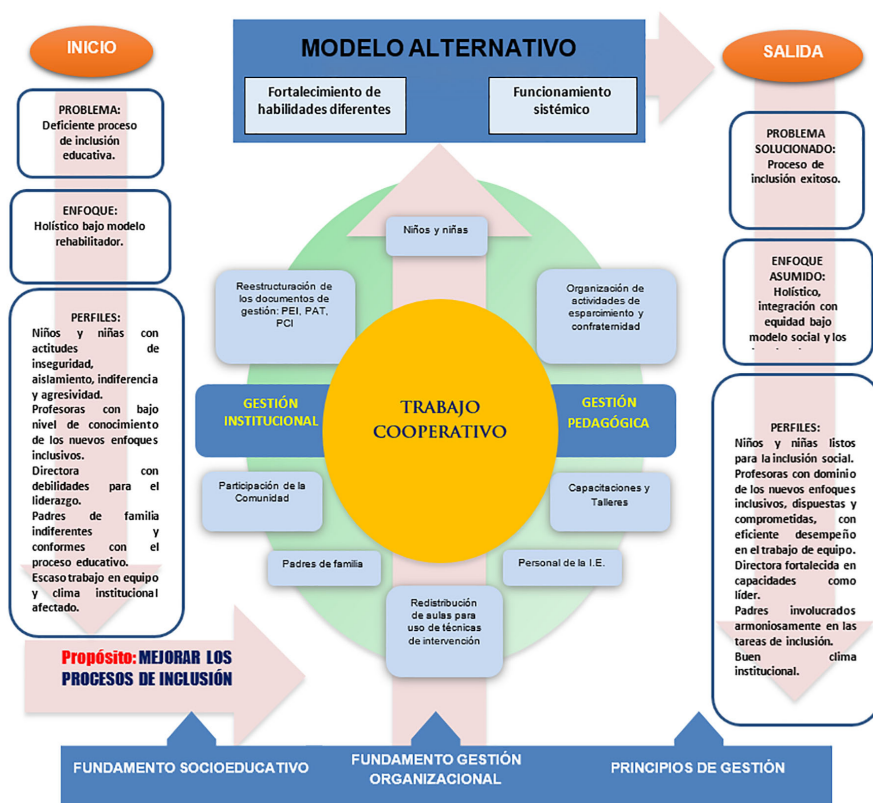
INICIO

PROBLEMA:
Deficiente proceso de inclusión educativa.

ENFOQUE:
Holístico bajo modelo rehabilitador.

PERFILES:
Niños y niñas con actitudes de inseguridad, aislamiento, indiferencia y agresividad.
Profesoras con bajo nivel de conocimiento de los nuevos enfoques inclusivos.
Directora con debilidades para el liderazgo.
Padres de familia indiferentes y conformes con el proceso educativo.
Escaso trabajo en equipo y clima institucional afectado.

Propósito: MEJORAR LOS PROCESOS DE INCLUSIÓN

MODELO ALTERNATIVO

Fortalecimiento de habilidades diferentes

Funcionamiento sistémico

Niños y niñas

Reestructuración de los documentos de gestión: PEI, PAT, PCI

Organización de actividades de esparcimiento y confraternidad

GESTIÓN INSTITUCIONAL

TRABAJO COOPERATIVO

GESTIÓN PEDAGÓGICA

Participación de la Comunidad

Capacitaciones y Talleres

Padres de familia

Personal de la I.E.

Redistribución de aulas para uso de técnicas de intervención

SALIDA

PROBLEMA SOLUCIONADO:
Proceso de inclusión exitoso.

ENFOQUE ASUMIDO:
Holístico, integración con equidad bajo modelo social y los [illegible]

PERFILES:
Niños y niñas listos para la inclusión social.
Profesoras con dominio de los nuevos enfoques inclusivos, dispuestas y comprometidas, con eficiente desempeño en el trabajo de equipo.
Directora fortalecida en capacidades como líder.
Padres involucrados armoniosamente en las tareas de inclusión.
Buen clima institucional.

FUNDAMENTO SOCIOEDUCATIVO

FUNDAMENTO GESTIÓN ORGANIZACIONAL

PRINCIPIOS DE GESTIÓN